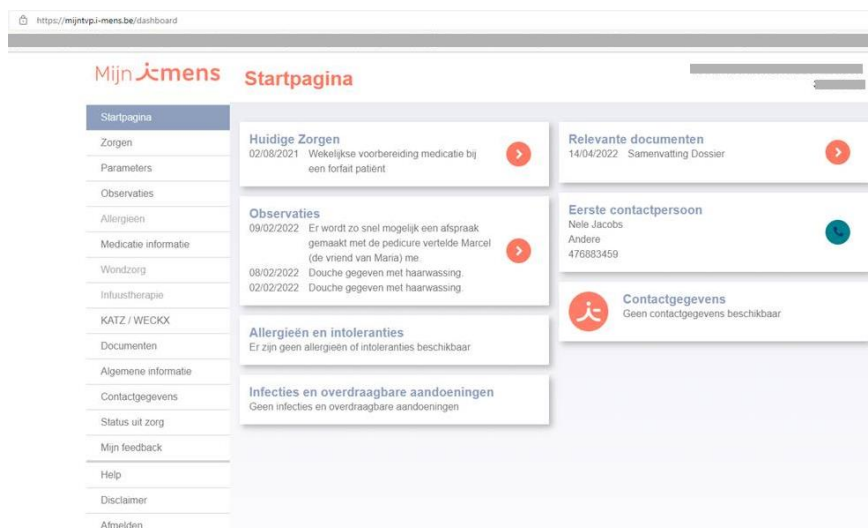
https://mijntvp.i-mens.be/dashboard

Mijn i-mens

Startpagina

Startpagina
Zorgen
Parameters
Observaties
Allergieën
Medicatie informatie
Wondzorg
Infuustherapie
KATZ / WECKX
Documenten
Algemene informatie
Contactgegevens
Status uit zorg
Mijn feedback
Help
Disclaimer
Afmelden

Huidige Zorgen
02/08/2021 Wekelijkse voorbereiding medicatie bij een forfait patiënt

Observaties
09/02/2022 Er wordt zo snel mogelijk een afspraak gemaakt met de pedicure vertelde Marcel (de vriend van Maria) me.
08/02/2022 Douche gegeven met haarwassing.
02/02/2022 Douche gegeven met haarwassing.

Allergieën en intoleranties
Er zijn geen allergieën of intoleranties beschikbaar

Infecties en overdraagbare aandoeningen
Geen infecties en overdraagbare aandoeningen

Relevante documenten
14/04/2022 Samenvatting Dossier

Eerste contactpersoon
Nele Jacobs
Andere
476883459

Contactgegevens
Geen contactgegevens beschikbaar